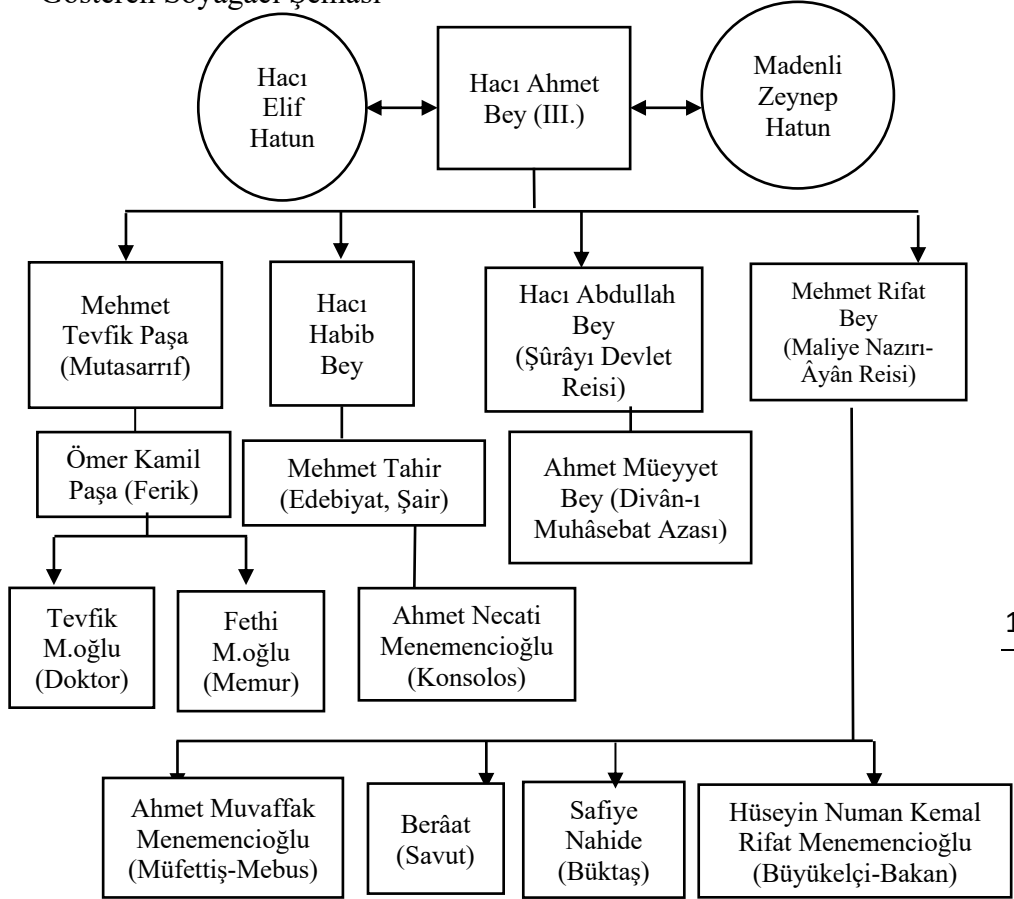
Gösteren Soyağacı Şeması

Hacı Elif Hatun

Hacı Ahmet Bey (III.)

Madenli Zeynep Hatun

Mehmet Tevfik Paşa (Mutasarrıf)

Hacı Habib Bey

Hacı Abdullah Bey (Şûrâyı Devlet Reisi)

Mehmet Rifat Bey (Maliye Nazırı-Âyân Reisi)

Ömer Kamil Paşa (Ferik)

Mehmet Tahir (Edebiyat, Şair)

Ahmet Müeyyet Bey (Divân-ı Muhâsebat Azası)

Tevfik M.oğlu (Doktor)

Fethi M.oğlu (Memur)

Ahmet Necati Menemencioğlu (Konsolos)

1

Ahmet Muvaffak Menemencioğlu (Müfettiş-Mebus)

Berâat (Savut)

Safiye Nahide (Büktaş)

Hüseyin Numan Kemal Rifat Menemencioğlu (Büyükelçi-Bakan)